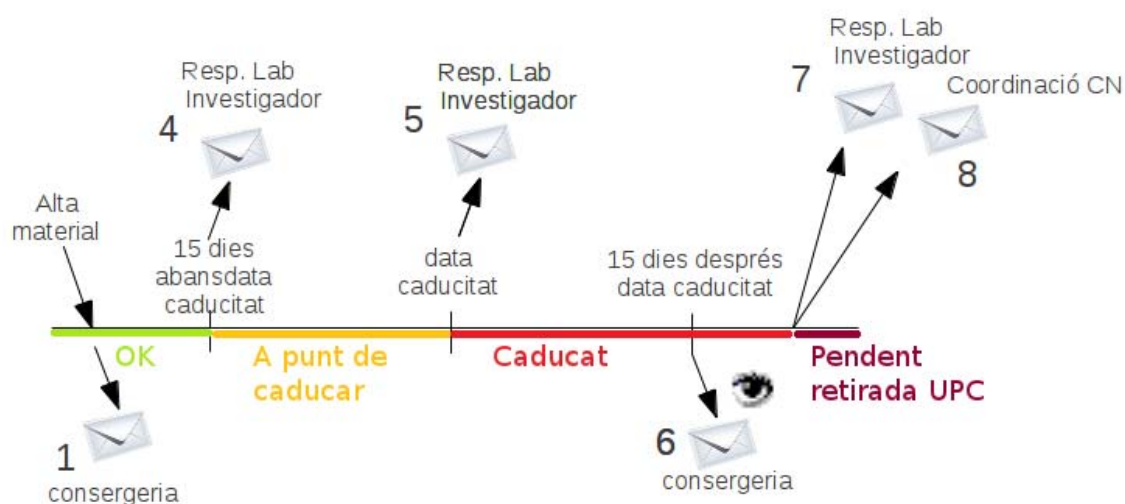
Resp. Lab
Investigador

4

Resp. Lab
Investigador

5

Resp. Lab
Investigador

7

Coordinació CN

8

Alta
material

15 dies
abansdata
caducitat

data
caducitat

15 dies després
data caducitat

OK

A punt de
caducar

Caducat

Pendent
retirada UPC

1
consergeria

6
consergeria